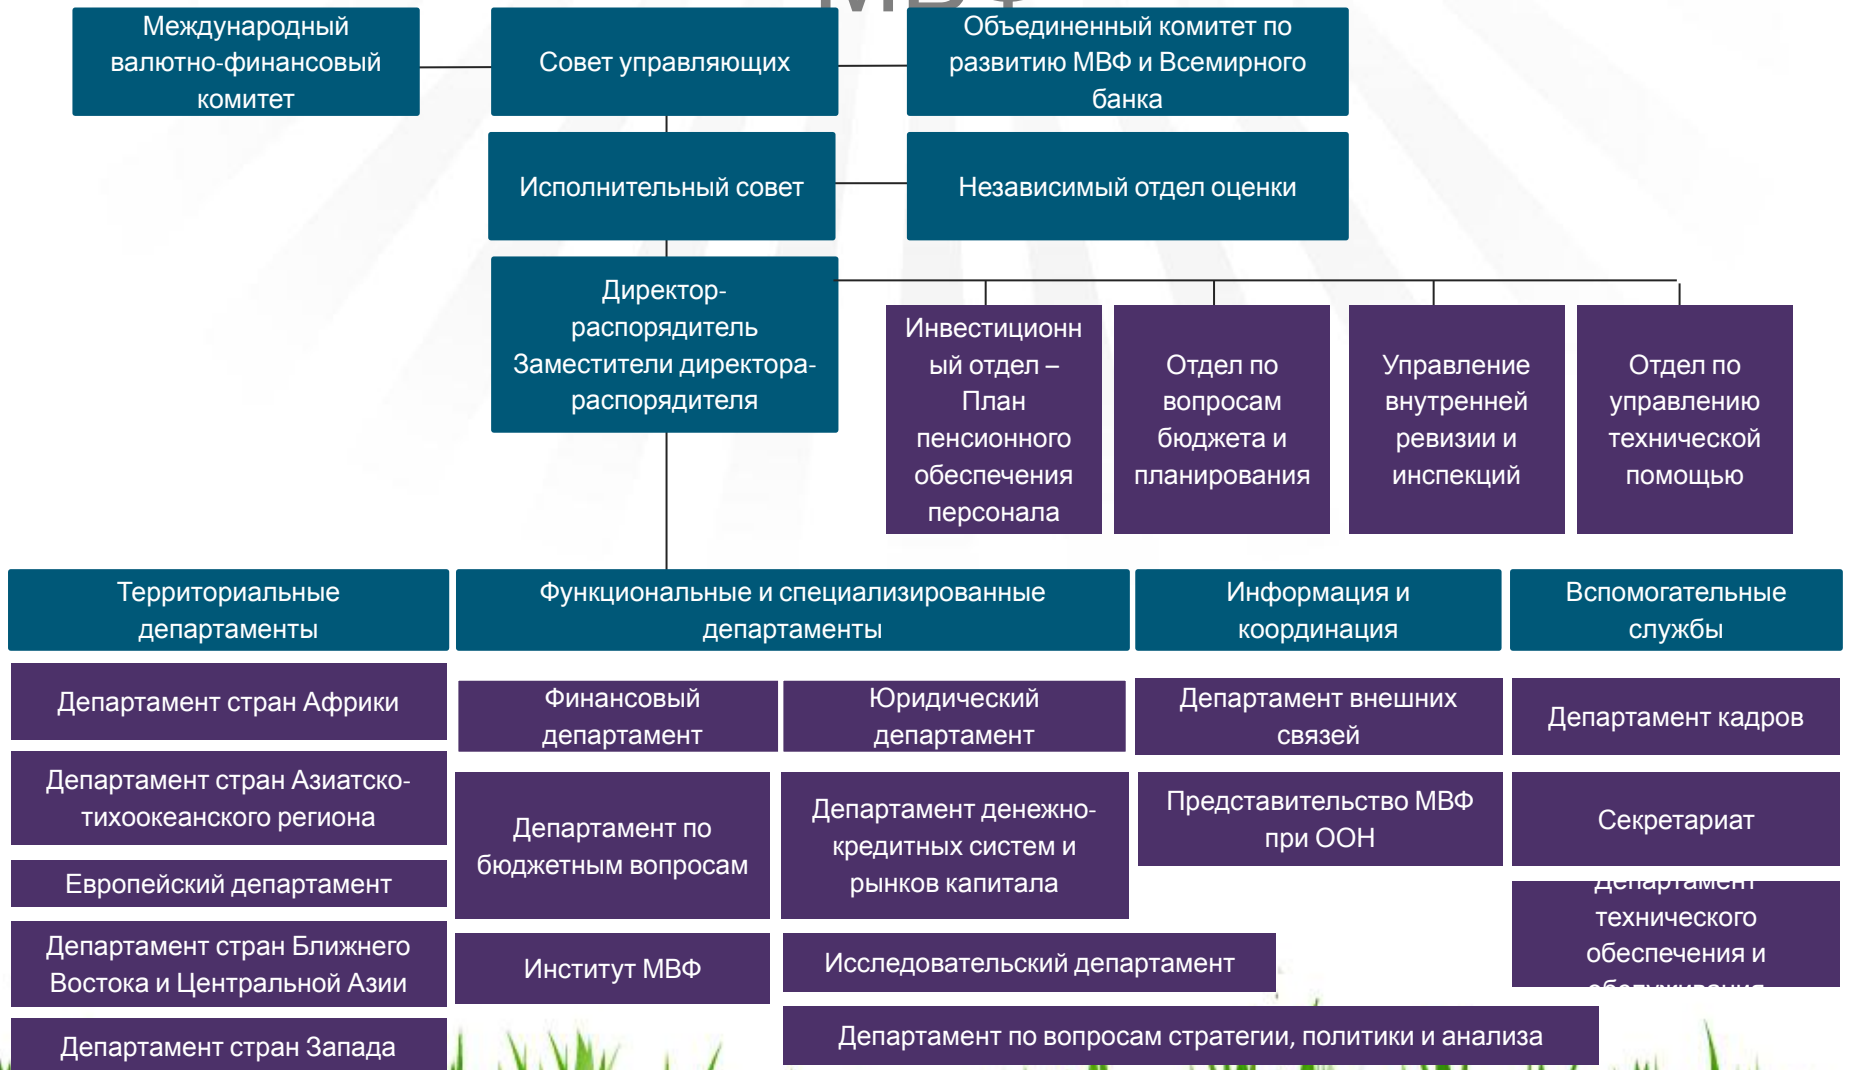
Международный валютно-финансовый комитет

Совет управляющих

Объединенный комитет по развитию МВФ и Всемирного банка

Исполнительный совет

Независимый отдел оценки

Директор-распорядитель Заместители директора-распорядителя

Инвестиционный отдел – План пенсионного обеспечения персонала

Отдел по вопросам бюджета и планирования

Управление внутренней ревизии и инспекций

Отдел по управлению технической помощью

Территориальные департаменты

Функциональные и специализированные департаменты

Информация и координация

Вспомогательные службы

Департамент стран Африки

Департамент стран Азиатско-тихоокеанского региона

Европейский департамент

Департамент стран Ближнего Востока и Центральной Азии

Департамент стран Запада

Финансовый департамент

Юридический департамент

Департамент по бюджетным вопросам

Департамент денежно-кредитных систем и рынков капитала

Институт МВФ

Исследовательский департамент

Департамент по вопросам стратегии, политики и анализа

Департамент внешних связей

Представительство МВФ при ООН

Департамент кадров

Секретариат

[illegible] технического обеспечения и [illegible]